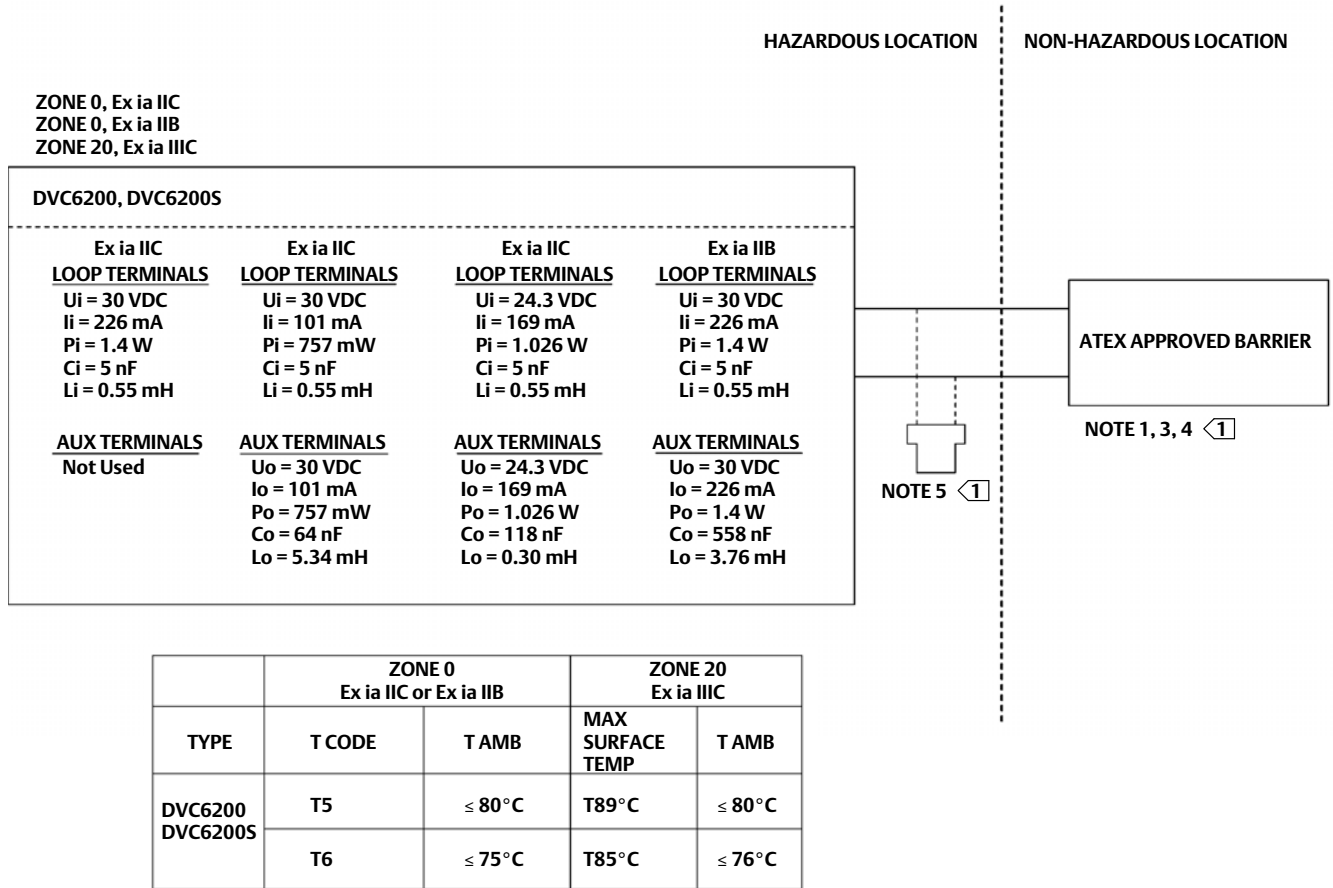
HAZARDOUS LOCATION

NON-HAZARDOUS LOCATION

ZONE 0, Ex ia IIC
ZONE 0, Ex ia IIB
ZONE 20, Ex ia IIIC

DVC6200, DVC6200S

Ex ia IIC
LOOP TERMINALS
Ui = 30 VDC
Ii = 226 mA
Pi = 1.4 W
Ci = 5 nF
Li = 0.55 mH

AUX TERMINALS
Not Used

Ex ia IIC
LOOP TERMINALS
Ui = 30 VDC
Ii = 101 mA
Pi = 757 mW
Ci = 5 nF
Li = 0.55 mH

AUX TERMINALS
Uo = 30 VDC
Io = 101 mA
Po = 757 mW
Co = 64 nF
Lo = 5.34 mH

Ex ia IIC
LOOP TERMINALS
Ui = 24.3 VDC
Ii = 169 mA
Pi = 1.026 W
Ci = 5 nF
Li = 0.55 mH

AUX TERMINALS
Uo = 24.3 VDC
Io = 169 mA
Po = 1.026 W
Co = 118 nF
Lo = 0.30 mH

Ex ia IIB
LOOP TERMINALS
Ui = 30 VDC
Ii = 226 mA
Pi = 1.4 W
Ci = 5 nF
Li = 0.55 mH

AUX TERMINALS
Uo = 30 VDC
Io = 226 mA
Po = 1.4 W
Co = 558 nF
Lo = 3.76 mH

ATEX APPROVED BARRIER

NOTE 1, 3, 4 1

NOTE 5 1

| | ZONE 0 Ex ia IIC or Ex ia IIB | | ZONE 20 Ex ia IIIC | |
|---|---|---|---|---|
| TYPE | T CODE | T AMB | MAX SURFACE TEMP | T AMB |
| DVC6200 DVC6200S | T5 | ≤ 80°C | T89°C | ≤ 80°C |
| | T6 | ≤ 75°C | T85°C | ≤ 76°C |